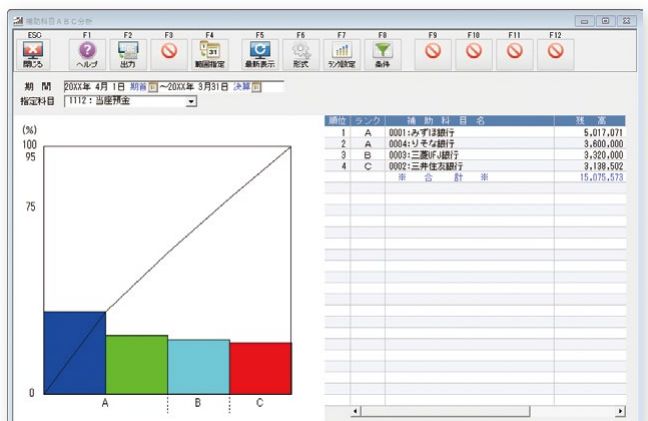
補助科目ABC分析

ESC 閉じる
F1 ヘルプ
F2 出力
F3
F4 範囲指定
F5 最新表示
F6 形式
F7 ランク設定
F8 条件
F9
F10
F11
F12

期　間　20XX年 4月 1日 期首 ～20XX年 3月31日 決算
指定科目　1112：当座預金

(%)
100
95
75
0
A
B
C

| 順位 | ランク | 補　助　科　目　名 | 残　高 |
|---|---|---|---|
| 1 | A | 0001:みずほ銀行 | 5,017,071 |
| 2 | A | 0004:りそな銀行 | 3,600,000 |
| 3 | B | 0003:三菱UFJ銀行 | 3,320,000 |
| 4 | C | 0002:三井住友銀行 | 3,138,502 |
| | | ＊　合　計　＊ | 15,075,573 |